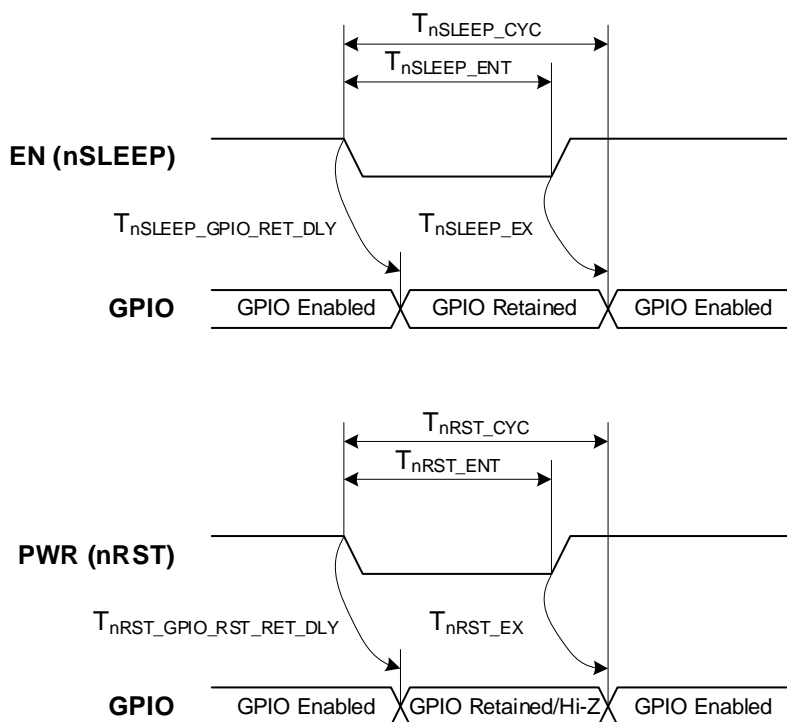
$T_{nSLEEP\_CYC}$

$T_{nSLEEP\_ENT}$

EN (nSLEEP)

$T_{nSLEEP\_GPIO\_RET\_DLY}$

$T_{nSLEEP\_EX}$

GPIO

GPIO Enabled

GPIO Retained

GPIO Enabled

$T_{nRST\_CYC}$

$T_{nRST\_ENT}$

PWR (nRST)

$T_{nRST\_GPIO\_RST\_RET\_DLY}$

$T_{nRST\_EX}$

GPIO

GPIO Enabled

GPIO Retained/Hi-Z

GPIO Enabled